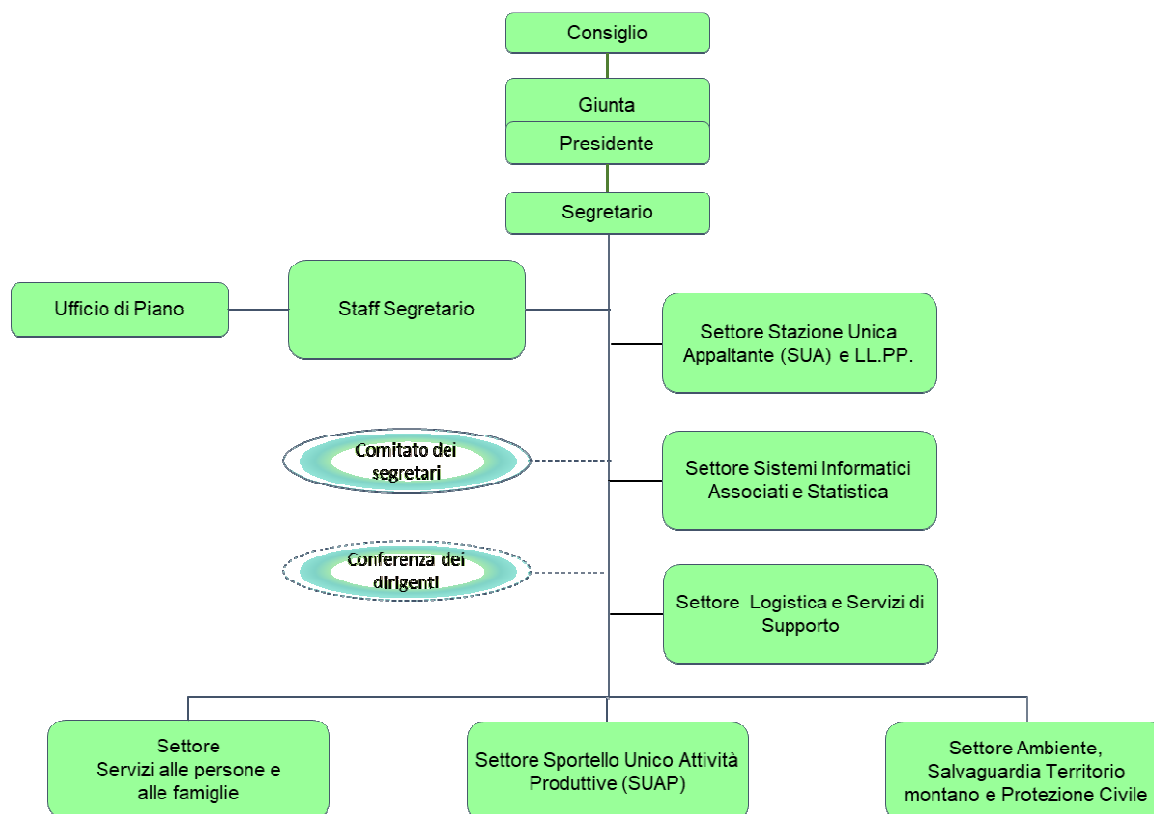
Consiglio

Giunta

Presidente

Segretario

Ufficio di Piano

Staff Segretario

Settore Stazione Unica Appaltante (SUA) e LL.PP.

Comitato dei segretari

Settore Sistemi Informatici Associati e Statistica

Conferenza dei dirigenti

Settore Logistica e Servizi di Supporto

Settore Servizi alle persone e alle famiglie

Settore Sportello Unico Attività Produttive (SUAP)

Settore Ambiente, Salvaguardia Territorio montano e Protezione Civile